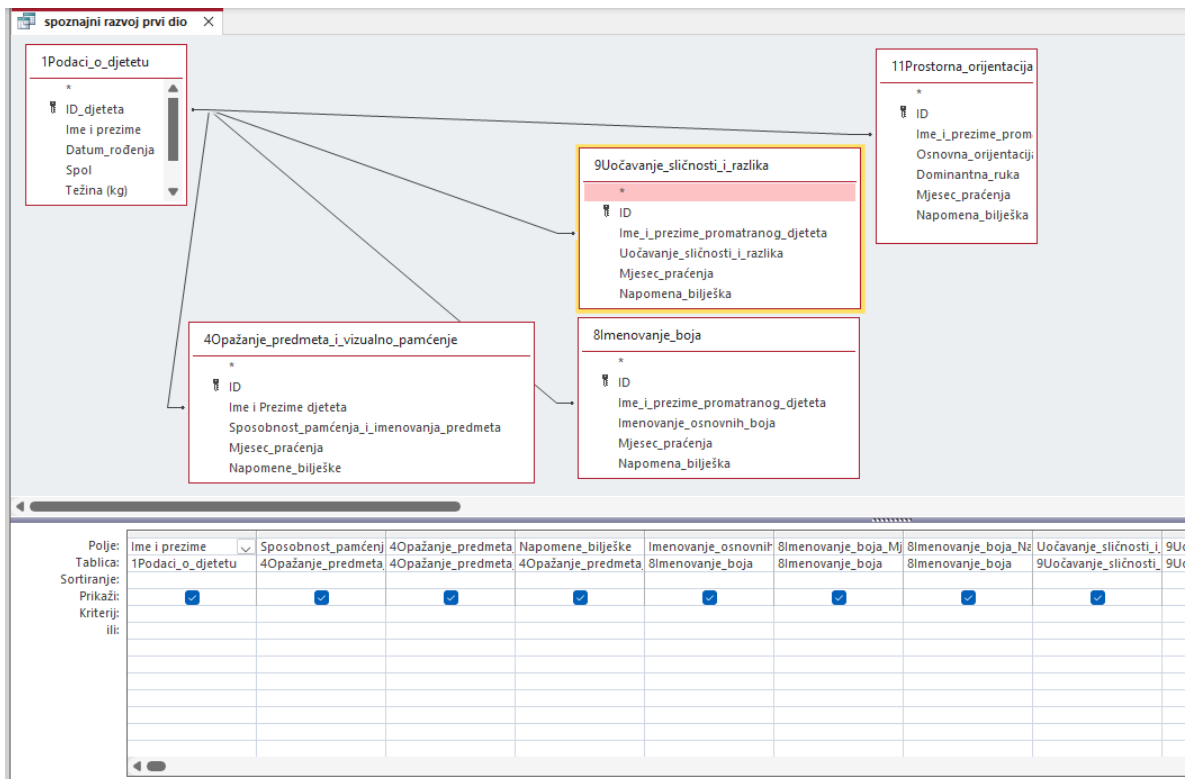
spoznajni razvoj prvi dio ×

1Podaci_o_djetetu
*
ID_djeteta
Ime i prezime
Datum_rođenja
Spol
Težina (kg)

11Prostorna_orijentacija
*
ID
Ime_i_prezime_prom
Osnovna_orijentacija
Dominantna_ruka
Mjesec_praćenja
Napomena_bilješka

9Uočavanje_sličnosti_i_razlika
*
ID
Ime_i_prezime_promatranog_djeteta
Uočavanje_sličnosti_i_razlika
Mjesec_praćenja
Napomena_bilješka

4Opažanje_predmeta_i_vizualno_pamćenje
*
ID
Ime i Prezime djeteta
Sposobnost_pamćenja_i_imenovanja_predmeta
Mjesec_praćenja
Napomene_bilješke

8Imenovanje_boja
*
ID
Ime_i_prezime_promatranog_djeteta
Imenovanje_osnovnih_boja
Mjesec_praćenja
Napomena_bilješka

| Polje: | Ime i prezime | Sposobnost_pamćenj | 4Opažanje_predmeta | Napomene_bilješke | Imenovanje_osnovnih | 8Imenovanje_boja_Mj | 8Imenovanje_boja_Na | Uočavanje_sličnosti_i | 9Uo |
|---|---|---|---|---|---|---|---|---|---|
| Tablica: | 1Podaci_o_djetetu | 4Opažanje_predmeta | 4Opažanje_predmeta | 4Opažanje_predmeta | 8Imenovanje_boja | 8Imenovanje_boja | 8Imenovanje_boja | 9Uočavanje_sličnosti_ | 9Uo |
| Sortiranje: | | | | | | | | | |
| Prikaži: | ☑ | ☑ | ☑ | ☑ | ☑ | ☑ | ☑ | ☑ | |
| Kriterij: | | | | | | | | | |
| ili: | | | | | | | | | |